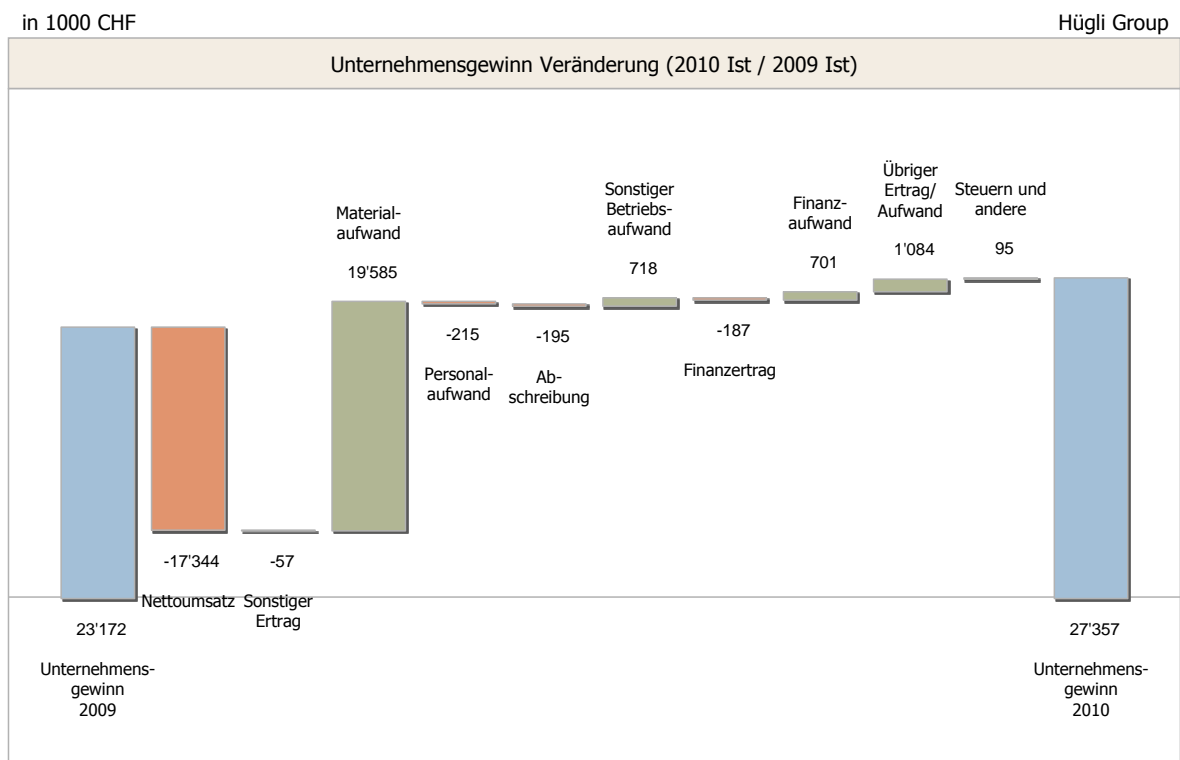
in 1000 CHF

Hügli Group

Unternehmensgewinn Veränderung (2010 Ist / 2009 Ist)

Materialaufwand
19'585

Sonstiger Betriebsaufwand
718

Finanzaufwand
701

Übriger Ertrag/ Aufwand
1'084

Steuern und andere
95

-215
Personalaufwand

-195
Abschreibung

-187
Finanzertrag

-17'344
Nettoumsatz

-57
Sonstiger Ertrag

23'172
Unternehmensgewinn 2009

27'357
Unternehmensgewinn 2010